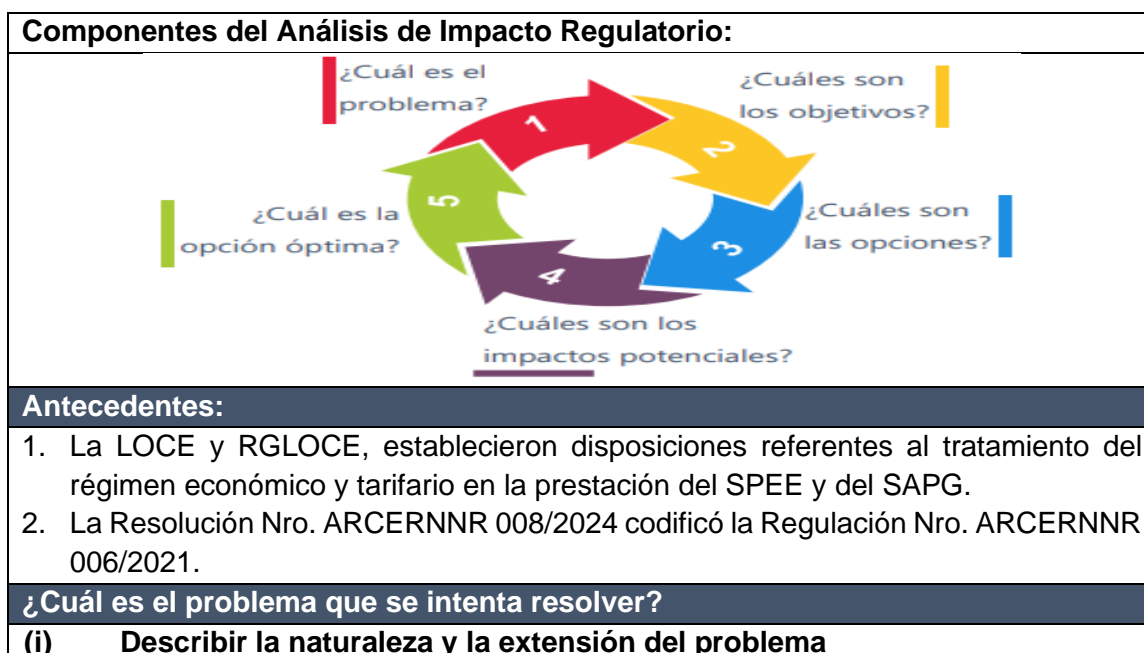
Componentes del Análisis de Impacto Regulatorio:

¿Cuál es el problema?

1

¿Cuáles son los objetivos?

2

¿Cuáles son las opciones?

3

4

¿Cuáles son los impactos potenciales?

5

¿Cuál es la opción óptima?

Antecedentes:

1. La LOCE y RGLOCE, establecieron disposiciones referentes al tratamiento del régimen económico y tarifario en la prestación del SPEE y del SAPG.
2. La Resolución Nro. ARCERNNR 008/2024 codificó la Regulación Nro. ARCERNNR 006/2021.

¿Cuál es el problema que se intenta resolver?

(i) Describir la naturaleza y la extensión del problema